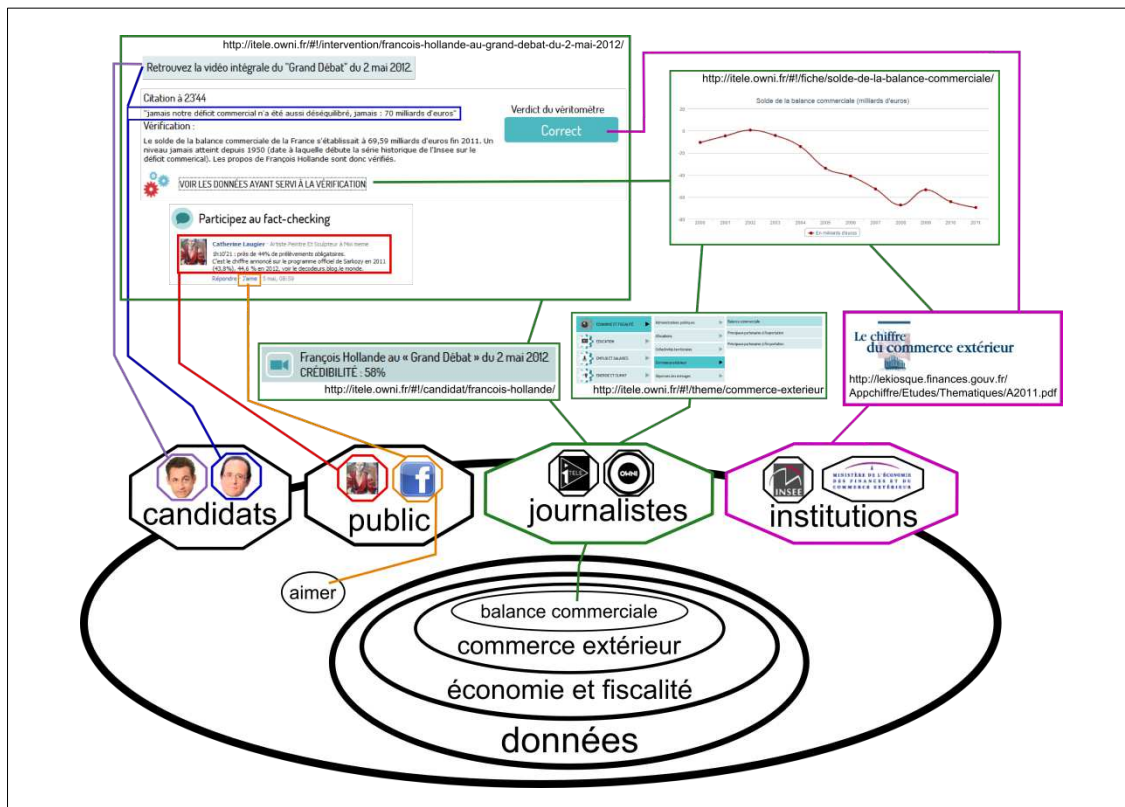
http://itele.owni.fr/#!/intervention/francois-hollande-au-grand-debat-du-2-mai-2012/

Retrouvez la vidéo intégrale du "Grand Débat" du 2 mai 2012.

Citation à 23'44

"jamais notre déficit commercial n'a été aussi déséquilibré, jamais : 70 milliards d'euros"

Verdict du véritomètre

Correct

Vérification :

Le solde de la balance commerciale de la France s'établissait à 69,59 milliards d'euros fin 2011. Un niveau jamais atteint depuis 1950 (date à laquelle débute la série historique de l'Insee sur le déficit commercial). Les propos de François Hollande sont donc vérifiés.

VOIR LES DONNÉES AYANT SERVI À LA VÉRIFICATION

Participez au fact-checking

Catherine Laugier · Artiste Peintre Et Sculpteur à Aix-Isnne

1h10'21 : près de 44% de prélèvements obligatoires.
C'est le chiffre annoncé sur le programme officiel de Sarkozy en 2011 (43,8%), 44,6 % en 2012, voir le decodeurs.blog.le monde.

Répondre · J'aime · 3 mai, 00:59

http://itele.owni.fr/#!/fiche/solde-de-la-balance-commerciale/

Solde de la balance commerciale (milliards d'euros)

20
0
-20
-40
-60
-80

2000 2001 2002 2003 2004 2005 2006 2007 2008 2009 2010 2011

En milliards d'euros

François Hollande au « Grand Débat » du 2 mai 2012
CRÉDIBILITÉ : 58%

http://itele.owni.fr/#!/candidat/francois-hollande/

ÉCONOMIE ET FISCALITÉ
ÉDUCATION
EMPLOI ET SALAIRES
ENERGIE ET CLIMAT
Administrations publiques
Allocations
Collectivités territoriales
Commerce extérieur
Dépenses des ménages
Balance commerciale
Principaux partenaires à l'exportation
Principaux partenaires à l'importation

http://itele.owni.fr/#!/theme/commerce-exterieur

Le chiffre du commerce extérieur

http://lekiosque.finances.gouv.fr/Appchiffre/Etudes/Thematiques/A2011.pdf

candidats

public

f

aimer

ITELE OWNI

journalistes

INSEE

MINISTÈRE DE L'ÉCONOMIE DES FINANCES ET DU COMMERCE EXTÉRIEUR

institutions

balance commerciale

commerce extérieur

économie et fiscalité

données